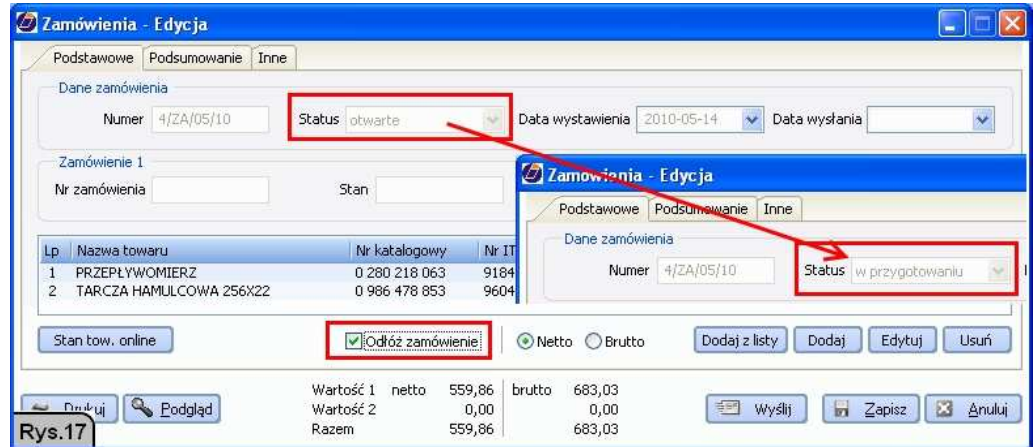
Zamówienia - Edycja

Podstawowe | Podsumowanie | Inne

Dane zamówienia

Numer 4/ZA/05/10 Status otwarte Data wystawienia 2010-05-14 Data wysłania

Zamówienie 1

Nr zamówienia Stan

| Lp | Nazwa towaru | Nr katalogowy | Nr IT |
|---|---|---|---|
| 1 | PRZEPŁYWOMIERZ | 0 280 218 063 | 9184 |
| 2 | TARCZA HAMULCOWA 256X22 | 0 986 478 853 | 9604 |

Zamówienia - Edycja

Podstawowe | Podsumowanie | Inne

Dane zamówienia

Numer 4/ZA/05/10 Status w przygotowaniu

Stan tow. online

Odłóż zamówienie

Netto Brutto

Dodaj z listy Dodaj Edytuj Usuń

Drukuj Podgląd

Wartość 1 netto 559,86 brutto 683,03
Wartość 2 0,00 0,00
Razem 559,86 683,03

Wyślij Zapisz Anuluj

Rys.17